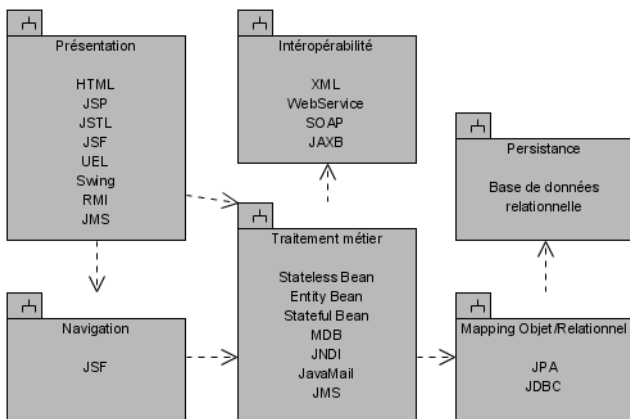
Présentation

HTML
JSP
JSTL
JSF
UEL
Swing
RMI
JMS

Intéropérabilité

XML
WebService
SOAP
JAXB

Persistance

Base de données relationnelle

Traitement métier

Stateless Bean
Entity Bean
Stateful Bean
MDB
JNDI
JavaMail
JMS

Navigation

JSF

Mapping Objet/Relationnel

JPA
JDBC